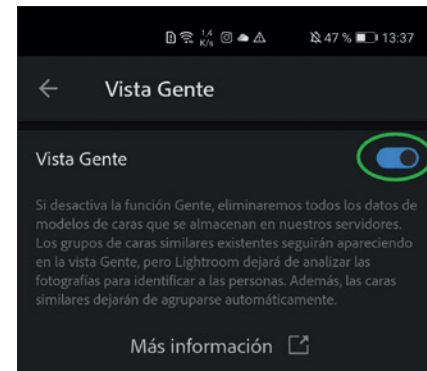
1,4 K/s 47 % 13:37

Vista Gente

Vista Gente

Si desactiva la función Gente, eliminaremos todos los datos de modelos de caras que se almacenan en nuestros servidores. Los grupos de caras similares existentes seguirán apareciendo en la vista Gente, pero Lightroom dejará de analizar las fotografías para identificar a las personas. Además, las caras similares dejarán de agruparse automáticamente.

Más información